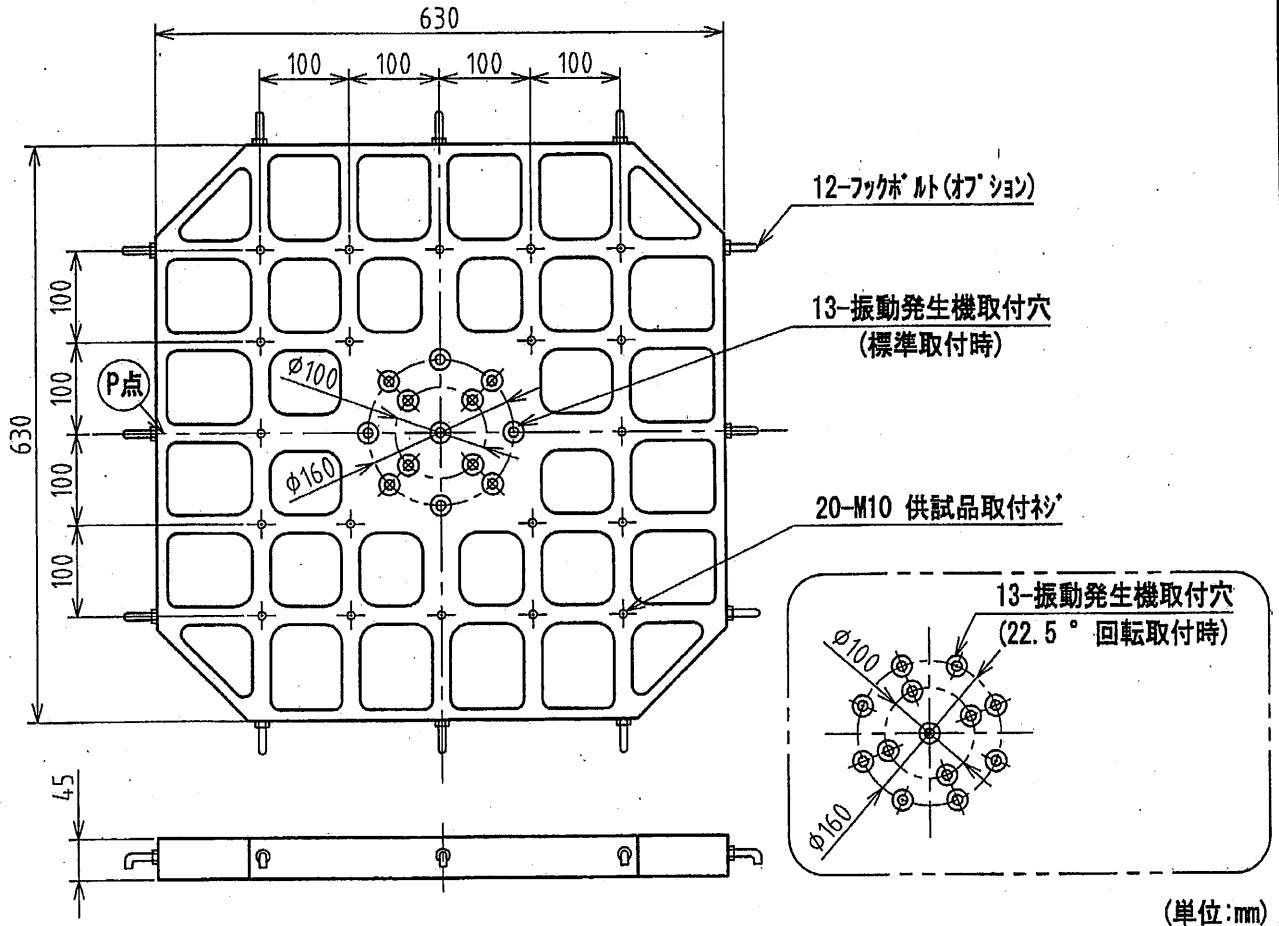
630

100 100 100 100

12-ﾌｯｸﾎﾞﾙﾄ(ｵﾌﾟｼｮﾝ)

13-振動発生機取付穴
(標準取付時)

P点

630

100
100
100
100

Ø100

ϕ160

20-M10 供試品取付ﾈｼﾞ

13-振動発生機取付穴
(22.5 ° 回転取付時)

Ø100

ϕ160

45

(単位:mm)